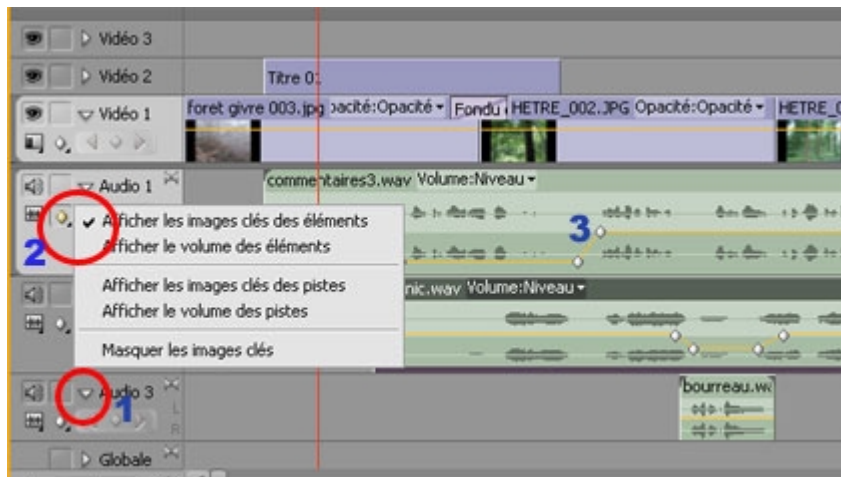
Vidéo 3
Vidéo 2
Titre 01
Vidéo 1
foret givre 003.jpg Opacité:Opacité
Fondu
HETRE_002.JPG Opacité:Opacité
HETRE_
Audio 1
commentaires3.wav Volume:Niveau
2
✔ Afficher les images clés des éléments
Afficher le volume des éléments
Afficher les images clés des pistes
Afficher le volume des pistes
Masquer les images clés
3
nic.wav Volume:Niveau
Audio 3
1
bourreau.wa
Globale